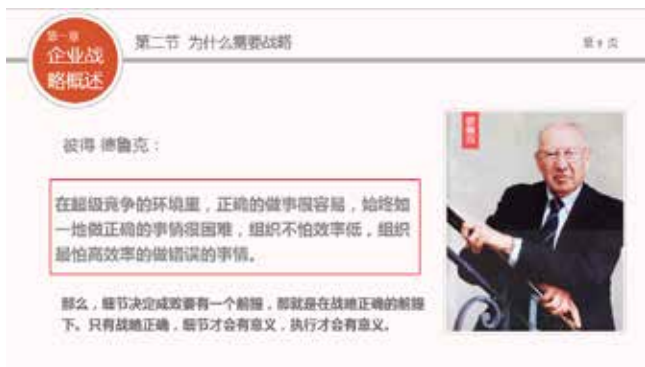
第一章
企业战略概述

第二节 为什么需要战略

第 9 页

彼得 德鲁克：

在超级竞争的环境里，正确的做事很容易，始终如一地做正确的事情很困难，组织不怕效率低，组织最怕高效率的做错误的事情。

那么，细节决定成败要有一个前提，那就是在战略正确的前提下。只有战略正确，细节才会有意义，执行才会有意义。

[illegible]